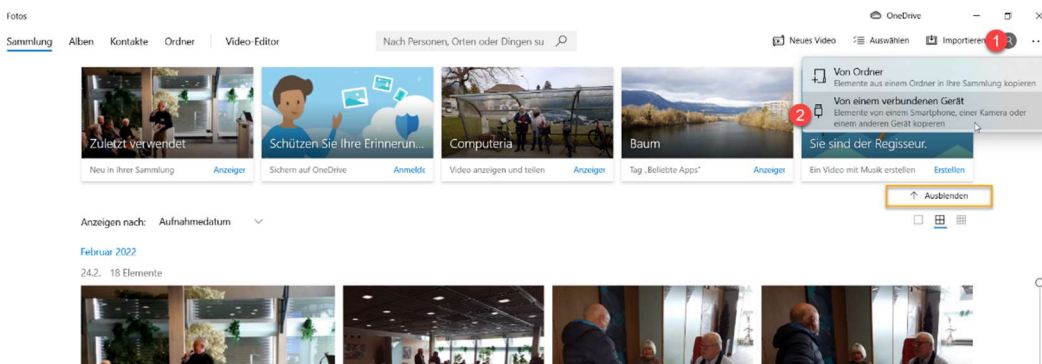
Fotos

OneDrive

Sammlung Alben Kontakte Ordner Video-Editor

Nach Personen, Orten oder Dingen su

Neues Video Auswählen Importieren 1

Von Ordner
Elemente aus einem Ordner in Ihre Sammlung kopieren

2 Von einem verbundenen Gerät
Elemente von einem Smartphone, einer Kamera oder einem anderen Gerät kopieren

Zuletzt verwendet
Neu in Ihrer Sammlung Anzeigen

Schützen Sie Ihre Erinnerun...
Sichern auf OneDrive Anmelde

Computeria
Video anzeigen und teilen Anzeigen

Baum
Tag „Beliebte Apps" Anzeigen

Sie sind der Regisseur.
Ein Video mit Musik erstellen Erstellen

Ausblenden

Anzeigen nach: Aufnahmedatum

Februar 2022

24.2. 18 Elemente